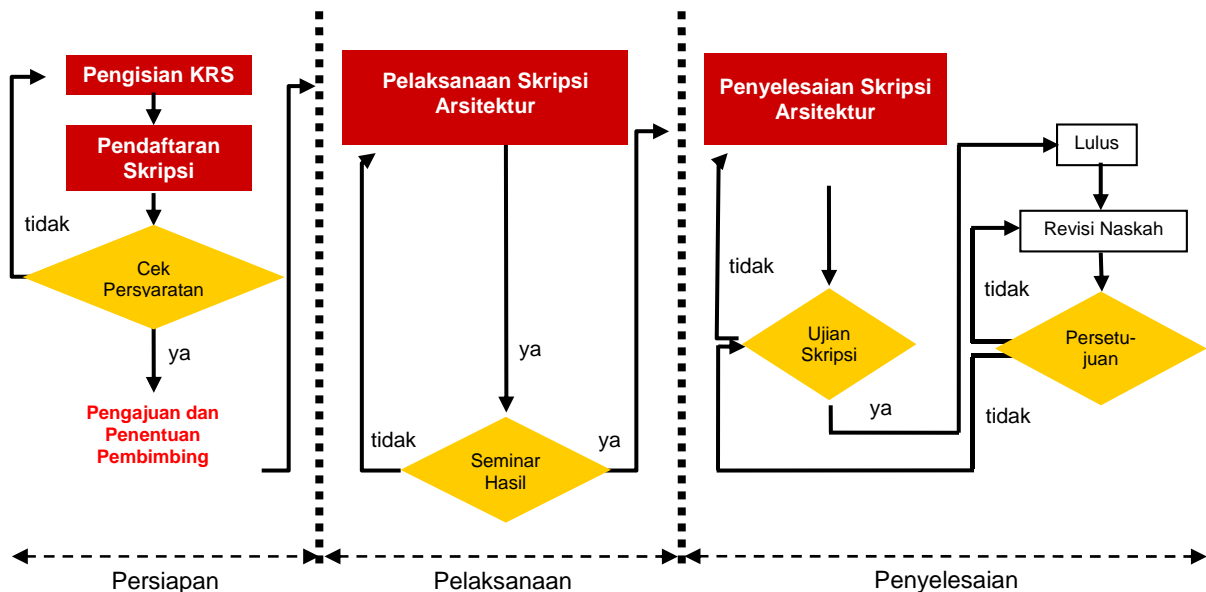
Pengisian KRS

Pendaftaran Skripsi

tidak

Cek Persyaratan

ya

Pengajuan dan Penentuan Pembimbing

Pelaksanaan Skripsi Arsitektur

ya

tidak

Seminar Hasil

ya

Penyelesaian Skripsi Arsitektur

tidak

Ujian Skripsi

ya

Lulus

Revisi Naskah

tidak

Persetu-juan

tidak

Persiapan

Pelaksanaan

Penyelesaian